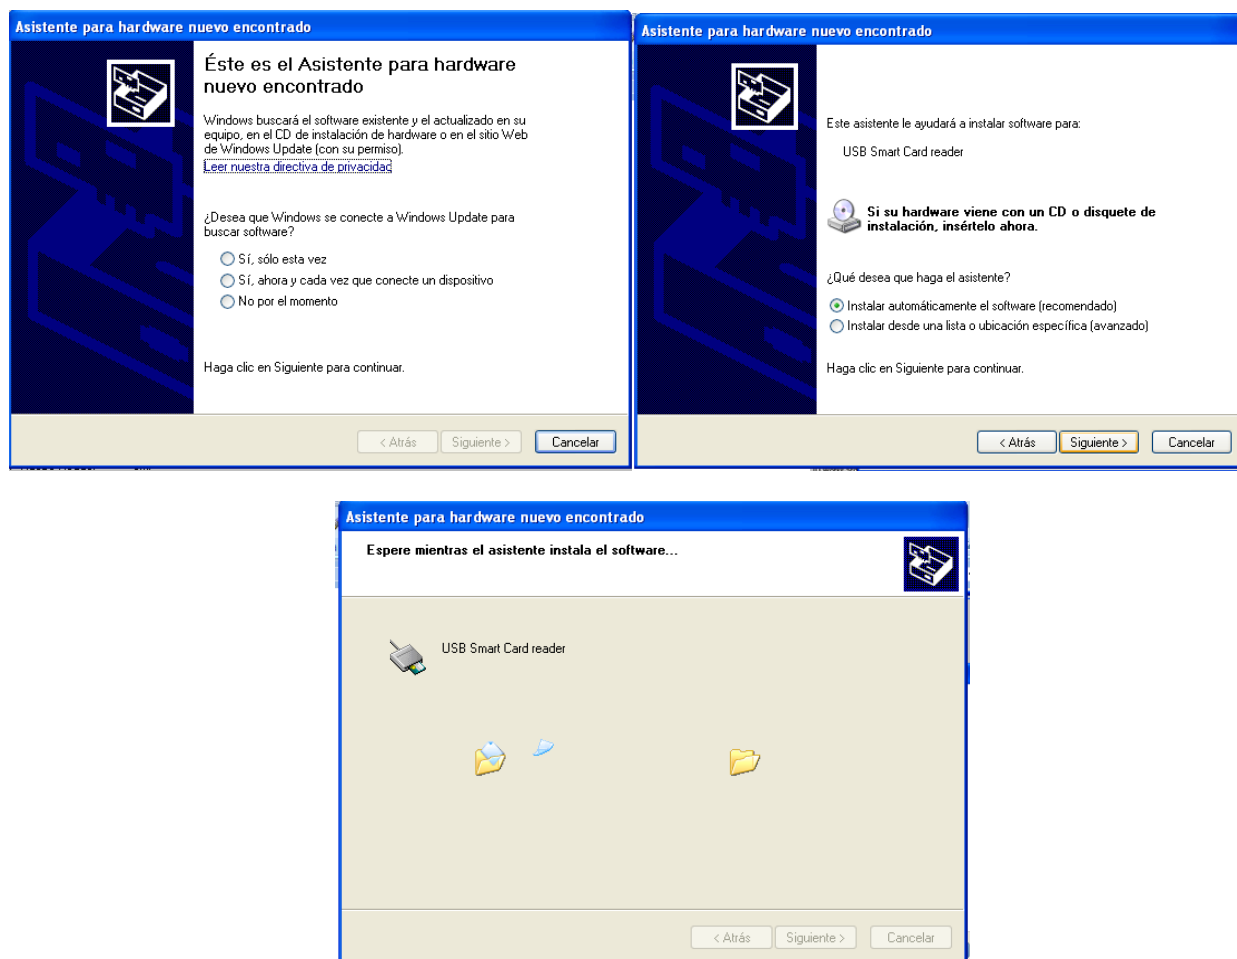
Asistente para hardware nuevo encontrado

Éste es el Asistente para hardware nuevo encontrado

Windows buscará el software existente y el actualizado en su equipo, en el CD de instalación de hardware o en el sitio Web de Windows Update (con su permiso).
Leer nuestra directiva de privacidad

¿Desea que Windows se conecte a Windows Update para buscar software?

Sí, sólo esta vez
Sí, ahora y cada vez que conecte un dispositivo
No por el momento

Haga clic en Siguiente para continuar.

< Atrás Siguiente > Cancelar

Asistente para hardware nuevo encontrado

Este asistente le ayudará a instalar software para:

USB Smart Card reader

Si su hardware viene con un CD o disquete de instalación, insértelo ahora.

¿Qué desea que haga el asistente?

Instalar automáticamente el software (recomendado)
Instalar desde una lista o ubicación específica (avanzado)

Haga clic en Siguiente para continuar.

< Atrás Siguiente > Cancelar

Asistente para hardware nuevo encontrado

Espere mientras el asistente instala el software...

USB Smart Card reader

< Atrás Siguiente > Cancelar